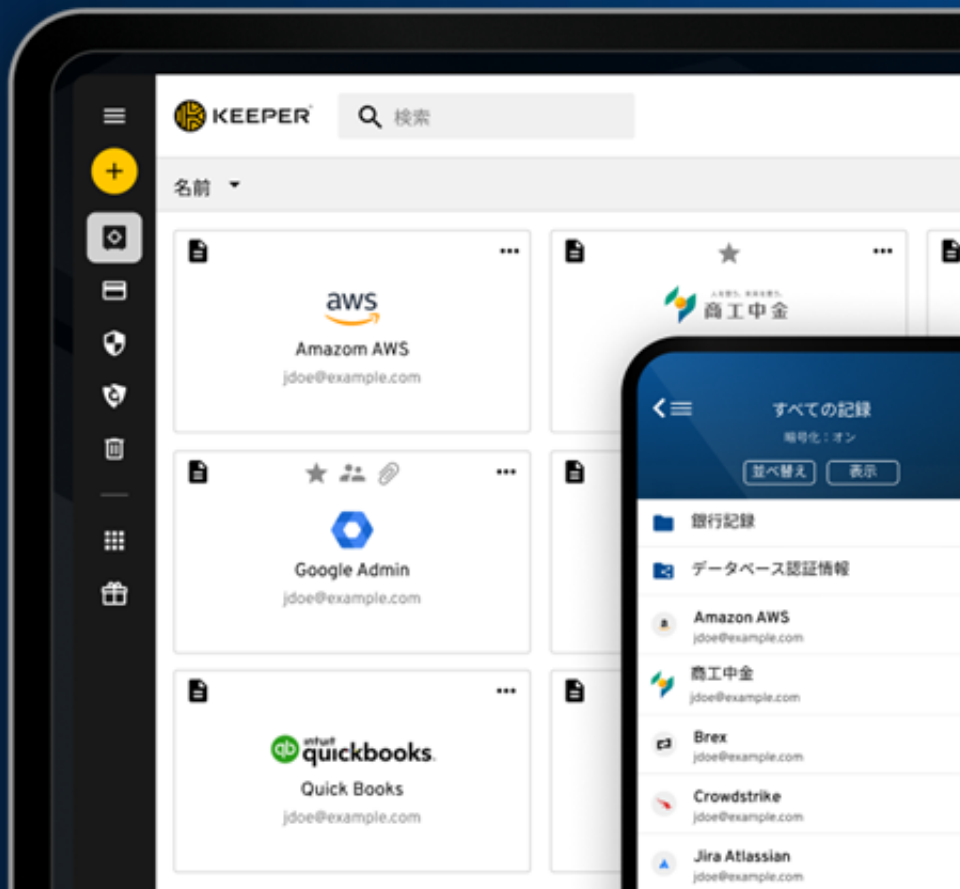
KEEPER
検索
名前

aws
Amazom AWS
jdoe@example.com

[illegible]
商工中金

Google Admin
jdoe@example.com

intuit quickbooks.
Quick Books
jdoe@example.com

すべての記録
暗号化：オン
並べ替え
表示

銀行記録
データベース認証情報
Amazon AWS
jdoe@example.com
商工中金
jdoe@example.com
Brex
jdoe@example.com
Crowdstrike
jdoe@example.com
Jira Atlassian
jdoe@example.com